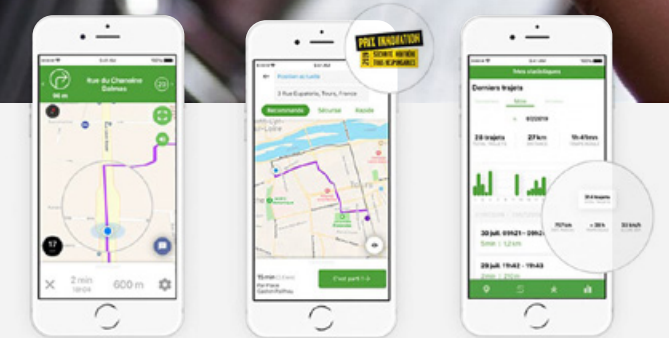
Rue du Chanoine Dalmas

96 m

17

2 min

600 m

PRIX INNOVATION

2019

SÉCURITÉ ROUTIÈRE

TOUS RESPONSABLES

Recommandé

Sécurisé

Rapide

C'est parti !

Mes statistiques

Derniers trajets

Mois

28 trajets

27km

1h41mn

30 juil. 09h21 - 09h2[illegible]

5mn | 1,2km

29 juil. 19h42 - 19h43

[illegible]